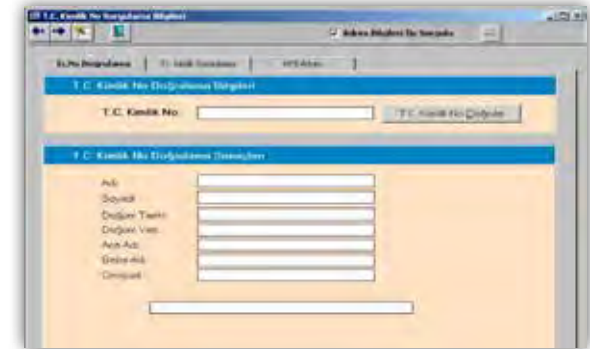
T.C. Kimlik No Sorgulama Bilgileri

Adres Bilgileri ile Sorgula

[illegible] | T.C. Kimlik Sorgulama | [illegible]

T.C. Kimlik No Doğrulama Bilgileri

T.C. Kimlik No:

T.C. Kimlik No Doğrula

T.C. Kimlik No Doğrulama Sonuçları

Adı
Soyadı
Doğum Tarihi
Doğum Yeri
Ana Adı
Baba Adı
Cinsiyet